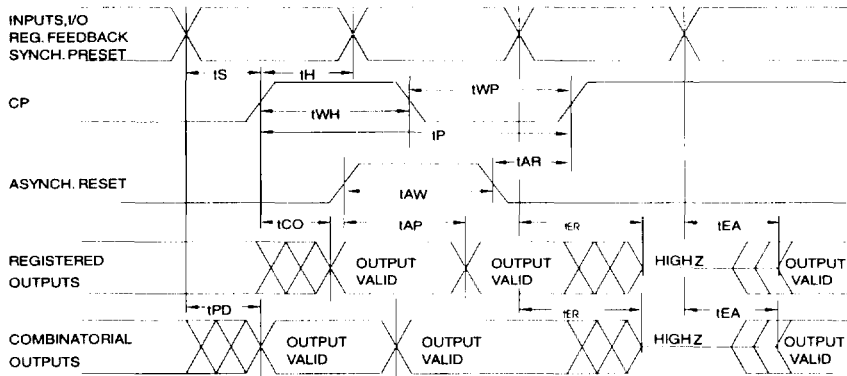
INPUTS,I/O
REG. FEEDBACK
SYNCH. PRESET

tS
tH

CP

tWP
tWH
tP
tAR

ASYNCH. RESET

tAW

tCO
tAP
tER
tEA

REGISTERED OUTPUTS

OUTPUT VALID
OUTPUT VALID
HIGH Z
OUTPUT VALID

tPD
tER
tEA

COMBINATORIAL OUTPUTS

OUTPUT VALID
OUTPUT VALID
HIGH Z
OUTPUT VALID